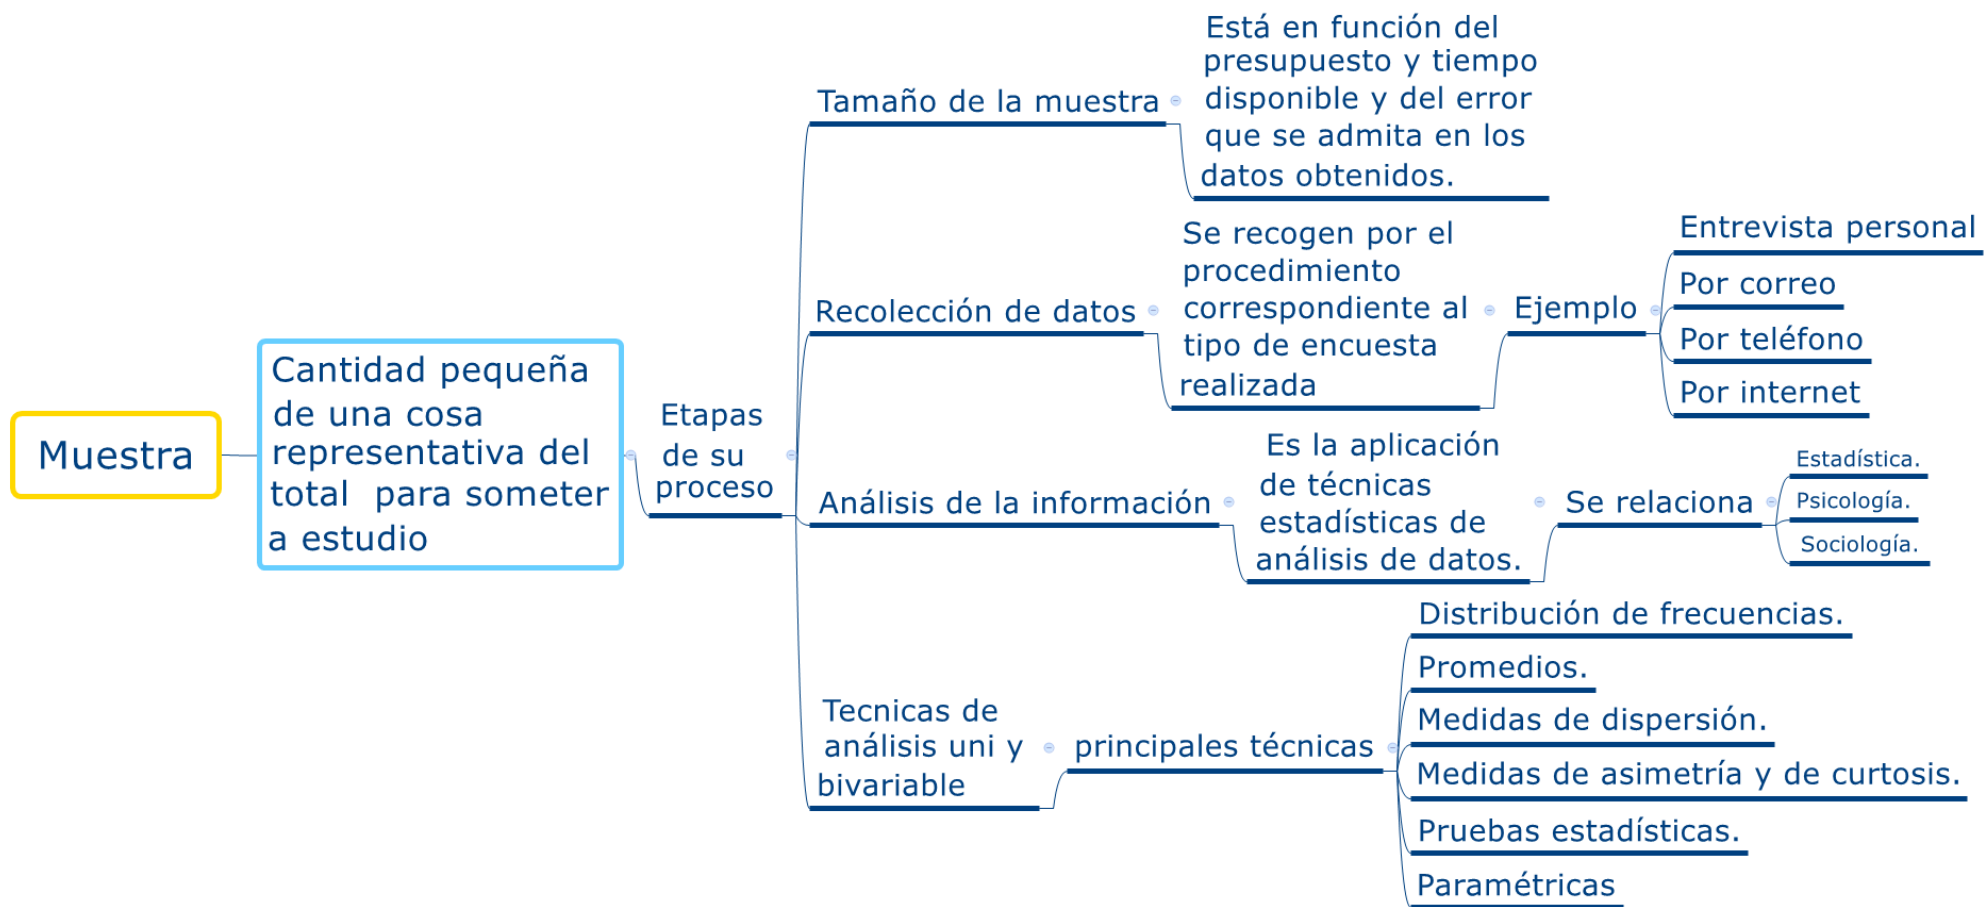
Muestra

Cantidad pequeña de una cosa representativa del total para someter a estudio

Etapas de su proceso

Tamaño de la muestra

Está en función del presupuesto y tiempo disponible y del error que se admita en los datos obtenidos.

Recolección de datos

Se recogen por el procedimiento correspondiente al tipo de encuesta realizada

Ejemplo

Entrevista personal

Por correo

Por teléfono

Por internet

Análisis de la información

Es la aplicación de técnicas estadísticas de análisis de datos.

Se relaciona

Estadística.

Psicología.

Sociología.

Tecnicas de análisis uni y bivariable

principales técnicas

Distribución de frecuencias.

Promedios.

Medidas de dispersión.

Medidas de asimetría y de curtosis.

Pruebas estadísticas.

Paramétricas